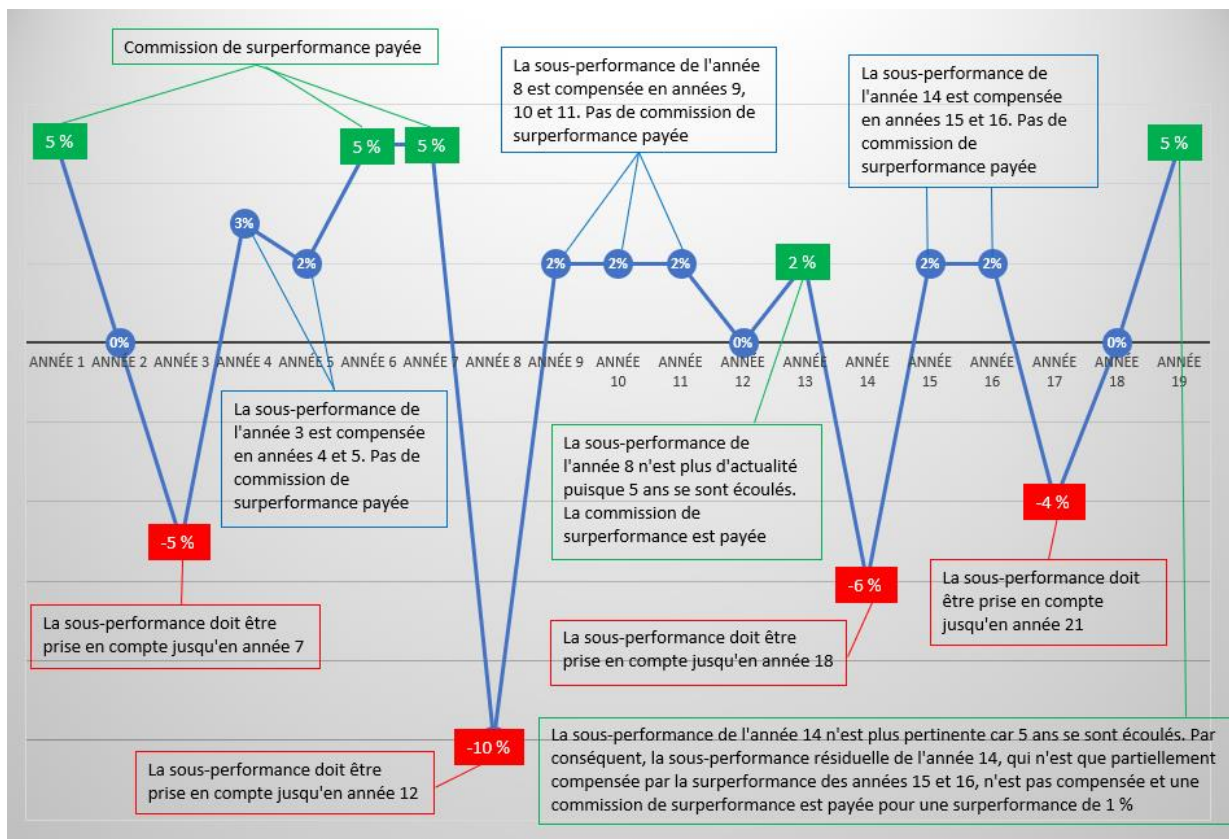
Commission de surperformance payée

La sous-performance de l'année 8 est compensée en années 9, 10 et 11. Pas de commission de surperformance payée

La sous-performance de l'année 14 est compensée en années 15 et 16. Pas de commission de surperformance payée

5 %

5 %

5 %

5 %

3%

2%

0%

2%

2%

2%

0%

2 %

2%

2%

0%

ANNÉE 1 ANNÉE 2 ANNÉE 3 ANNÉE 4 ANNÉE 5 ANNÉE 6 ANNÉE 7 ANNÉE 8 ANNÉE 9 ANNÉE 10 ANNÉE 11 ANNÉE 12 ANNÉE 13 ANNÉE 14 ANNÉE 15 ANNÉE 16 ANNÉE 17 ANNÉE 18 ANNÉE 19

La sous-performance de l'année 3 est compensée en années 4 et 5. Pas de commission de surperformance payée

La sous-performance de l'année 8 n'est plus d'actualité puisque 5 ans se sont écoulés. La commission de surperformance est payée

-5 %

-4 %

-6 %

-10 %

La sous-performance doit être prise en compte jusqu'en année 7

La sous-performance doit être prise en compte jusqu'en année 21

La sous-performance doit être prise en compte jusqu'en année 18

La sous-performance de l'année 14 n'est plus pertinente car 5 ans se sont écoulés. Par conséquent, la sous-performance résiduelle de l'année 14, qui n'est que partiellement compensée par la surperformance des années 15 et 16, n'est pas compensée et une commission de surperformance est payée pour une surperformance de 1 %

La sous-performance doit être prise en compte jusqu'en année 12